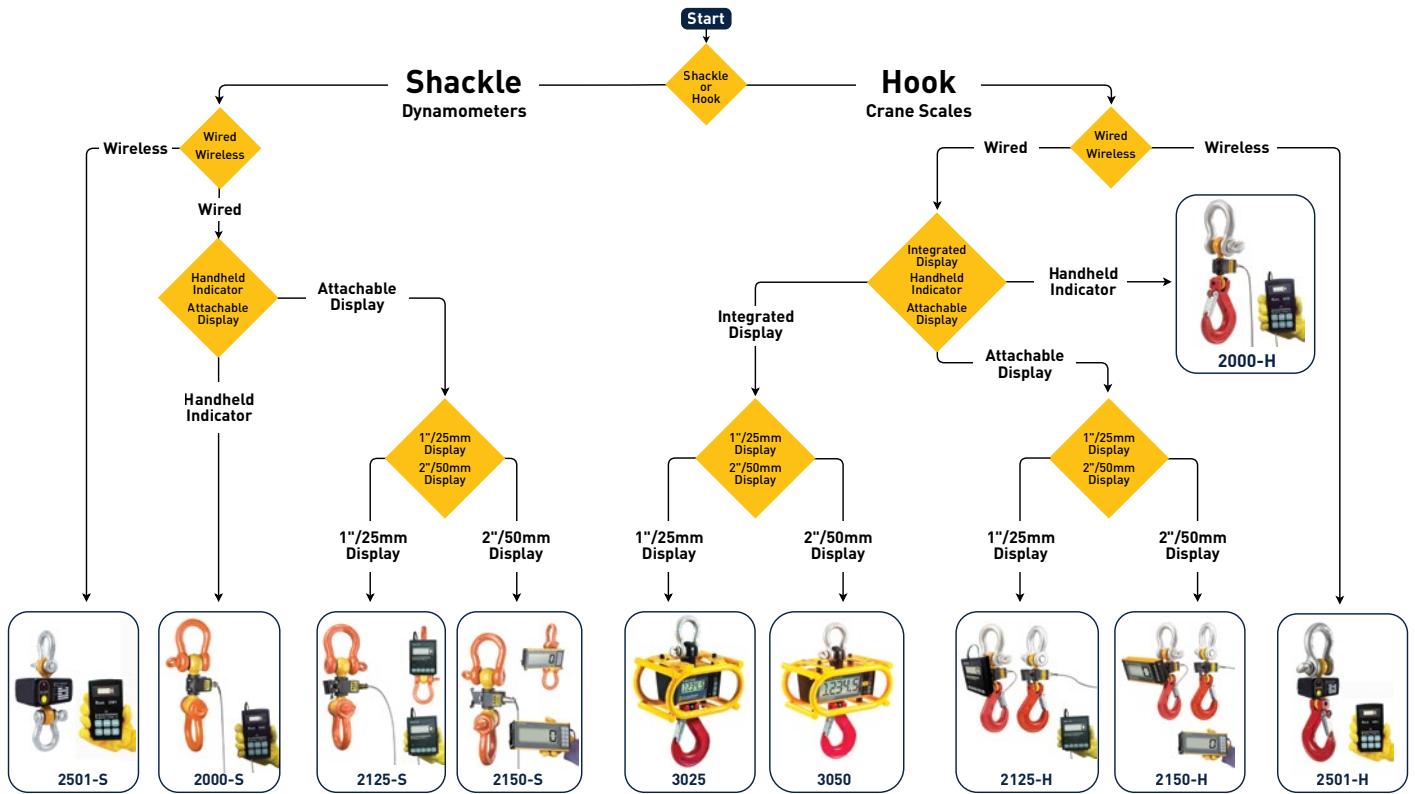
Start

Shackle or Hook

Shackle
Dynamometers

Hook
Crane Scales

Wireless

Wired
Wireless

Wired

Handheld Indicator
Attachable Display

Attachable Display

Handheld Indicator

1"/25mm Display
2"/50mm Display

1"/25mm Display

2"/50mm Display

Wired

Wired
Wireless

Wireless

Integrated Display
Handheld Indicator
Attachable Display

Handheld Indicator

2000-H

Integrated Display

Attachable Display

1"/25mm Display
2"/50mm Display

1"/25mm Display

2"/50mm Display

1"/25mm Display
2"/50mm Display

1"/25mm Display

2"/50mm Display

2501-S

2000-S

2125-S

2150-S

3025

3050

2125-H

2150-H

2501-H